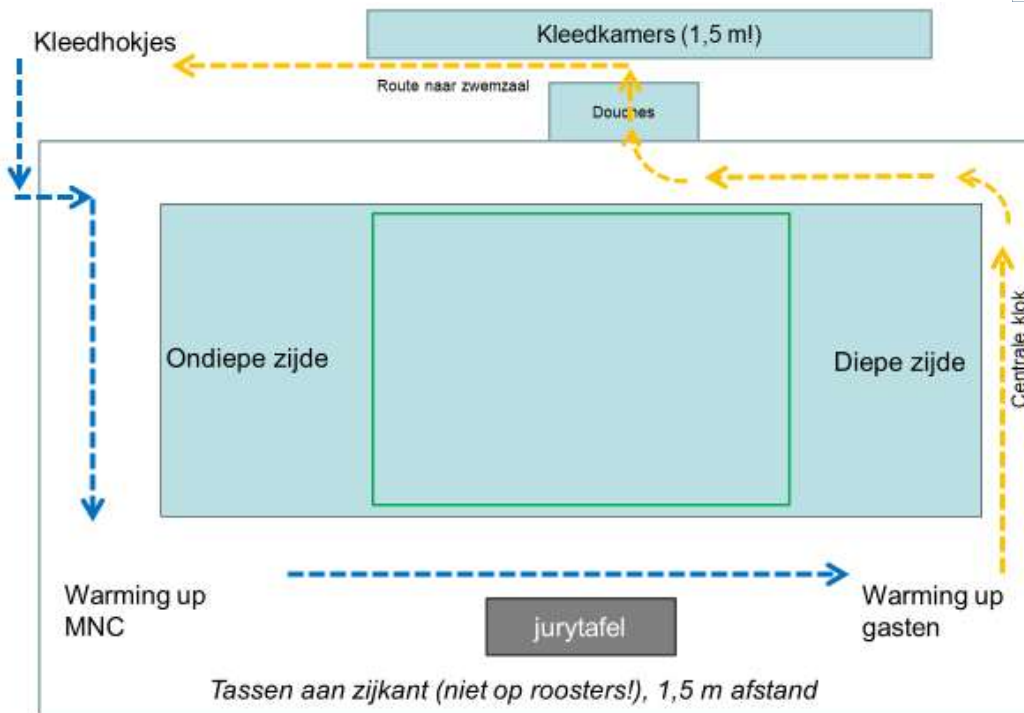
Kleedkamers (1,5 m!)

Kleedhokjes

Route naar zwemzaal

Douches

Ondiepe zijde

Diepe zijde

Centrale klok

Warming up MNC

Warming up gasten

jurytafel

*Tassen aan zijkant (niet op roosters!), 1,5 m afstand*